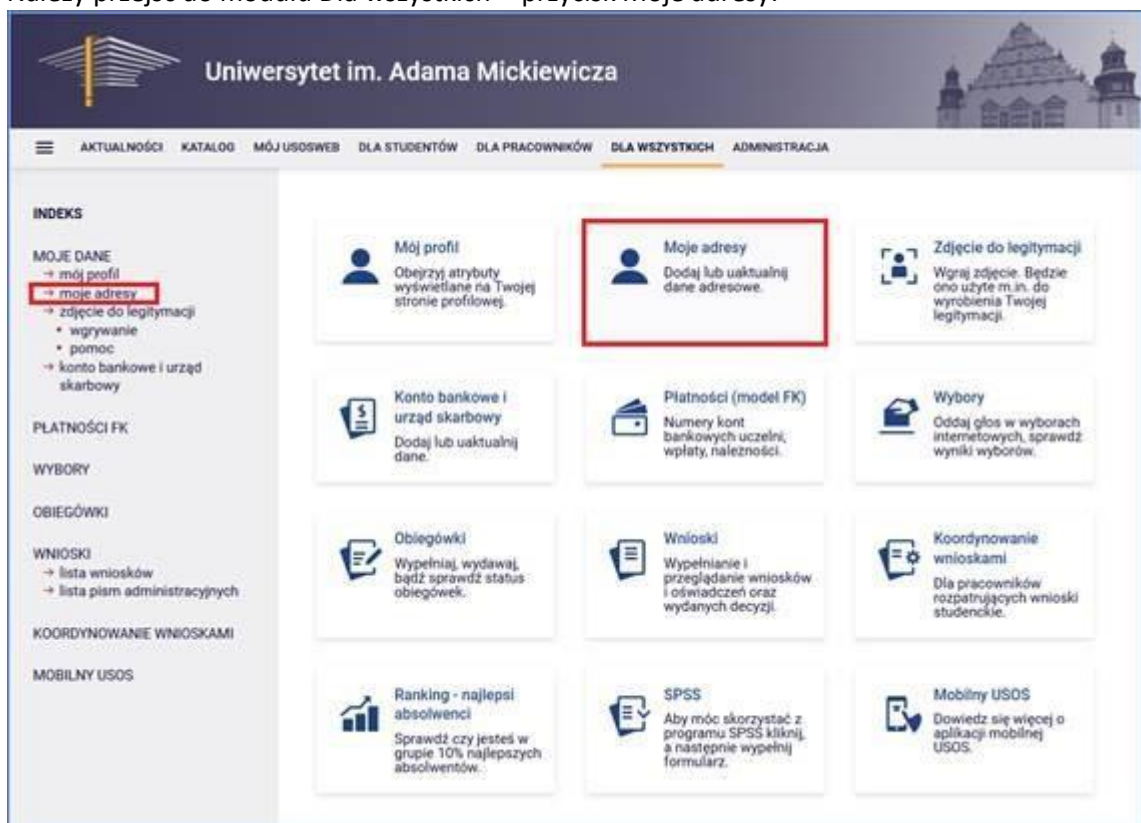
Należy przejść do modułu Dla wszystkich → przycisk moje adresy.

Uniwersytet im. Adama Mickiewicza

AKTUALNOŚCI KATALOG MÓJ USOSWEB DLA STUDENTÓW DLA PRACOWNIKÓW DLA WSZYSTKICH ADMINISTRACJA

INDEKS

MOJE DANE
→ mój profil
→ moje adresy
→ zdjęcie do legitymacji
• wgrywanie
• pomoc
→ konto bankowe i urząd skarbowy

PŁATNOŚCI FK

WYBORY

OBIEGÓWKI

WNIOSKI
→ lista wniosków
→ lista pism administracyjnych

KOORDYNOWANIE WNIOSKAMI

MOBILNY USOS

Mój profil
Obejrzyj atrybuty wyświetlane na Twojej stronie profilowej.

Moje adresy
Dodaj lub uaktualnij dane adresowe.

Zdjęcie do legitymacji
Wgraj zdjęcie. Będzie ono użyte m.in. do wyrobienia Twojej legitymacji.

Konto bankowe i urząd skarbowy
Dodaj lub uaktualnij dane.

Płatności (model FK)
Numery kont bankowych uczelni, wpłaty, należności.

Wybory
Oddaj głos w wyborach internetowych, sprawdź wyniki wyborów.

Obiegówki
Wypełniaj, wydawaj, bądź sprawdź status obiegówek.

Wnioski
Wypełnianie i przeglądanie wniosków i oświadczeń oraz wydanych decyzji.

Koordynowanie wnioskami
Dla pracowników rozpatrujących wnioski studenckie.

Ranking - najlepsi absolwenci
Sprawdź czy jesteś w grupie 10% najlepszych absolwentów.

SPSS
Aby móc skorzystać z programu SPSS kliknij, a następnie wypełnij formularz.

Mobilny USOS
Dowiedz się więcej o aplikacji mobilnej USOS.